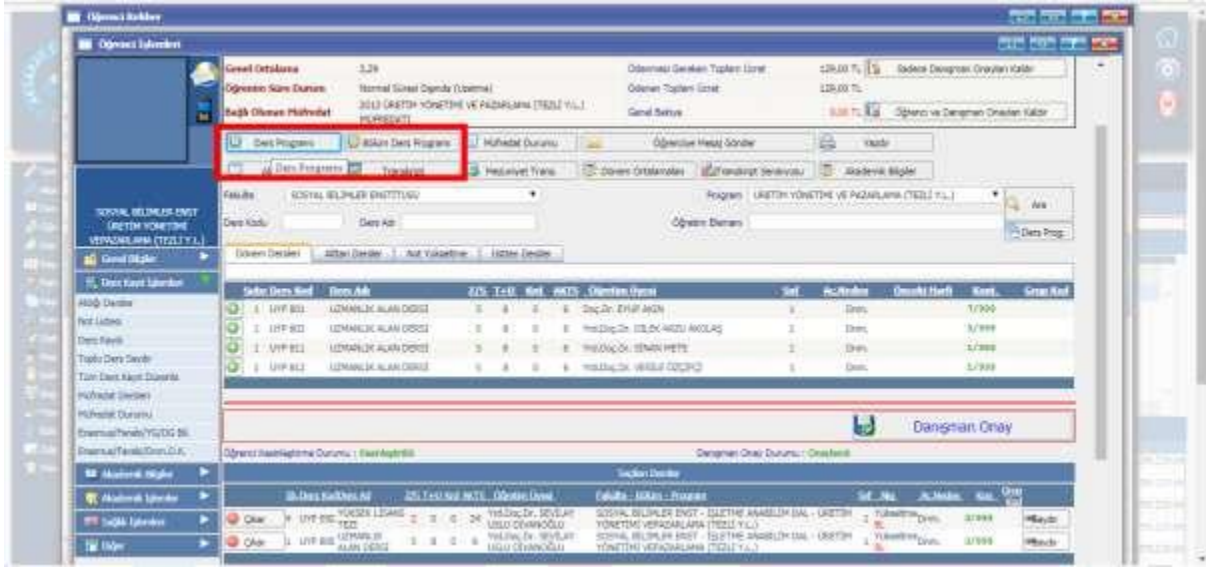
Öğrenci Rehber

Öğrenci İşlemleri

Genel Ortalama 3,29
Öğrenim Süre Durumu Normal Süresi Dışında (Uzatma)
Bağlı Olunan Müfredat 2013 ÜRETİM YÖNETİMİ VE PAZARLAMA (TEZLİ Y.L.) MÜFREDATI

Ödenmesi Gereken Toplam Ücret 120,00 TL Sadece Danışman Onayları Kaldır
Ödenen Toplam Ücret 120,00 TL
Genel Bakiye 0,00 TL Öğrenci ve Danışman Onayları Kaldır

Ders Programı | Bölüm Ders Programı | Müfredat Durumu | Öğrenciye Mesaj Gönder | Yazdır
Ders Programı | Transkript | Mezuniyet Transkripti | Dönem Ortalamaları | Transkript Senaryosu | Akademik Bilgiler

Fakülte SOSYAL BİLİMLER ENSTİTÜSÜ
Program ÜRETİM YÖNETİMİ VE PAZARLAMA (TEZLİ Y.L.)
Ders Kodu Ders Adı Öğretim Elemanı
Ara
Ders Prog.

SOSYAL BİLİMLER ENST ÜRETİM YÖNETİMİ VEPAZARLAMA (TEZLİ Y.L.)

Genel Bilgiler
Ders Kayıt İşlemleri
Ağdığı Dersler
Not Listesi
Ders Kaydı
Toplu Ders Seçimi
Tüm Ders Kayıt Durumu
Müfredat Dersleri
Müfredat Durumu
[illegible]
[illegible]
Akademik Bilgiler
Akademik İşlemler
Sağlık İşlemleri
Diğer

Dönem Dersleri | Alttan Dersler | Not Yükseltme | Üstten Dersler

| | Şube | Ders Kod | Ders Adı | Z/S | T+U | Kod | AKTS | Öğretim Üyesi | Sınıf | Ac.Neden | Önceki Harf | Kont. | Grup Kod |
|---|---|---|---|---|---|---|---|---|---|---|---|---|---|
| | 1 | UYP 801 | UZMANLIK ALAN DERSİ | S | 8 | 0 | 6 | Doç.Dr. EYUP AKIN | 1 | Dön. | | 5/999 | |
| | 1 | UYP 803 | UZMANLIK ALAN DERSİ | S | 8 | 0 | 6 | Yrd.Doç.Dr. DİLEK AKDU AKOLAŞ | 1 | Dön. | | 1/999 | |
| | 1 | UYP 811 | UZMANLIK ALAN DERSİ | S | 8 | 0 | 6 | Yrd.Doç.Dr. SİNAN METE | 1 | Dön. | | 1/999 | |
| | 1 | UYP 813 | UZMANLIK ALAN DERSİ | S | 8 | 0 | 6 | Yrd.Doç.Dr. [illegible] | 1 | Dön. | | 1/999 | |

Danışman Onay

Öğrenci Kesinleştirme Durumu : Kesinleştirdi
Danışman Onay Durumu : Onaylandı

Seçilen Dersler

| | Şb | Ders Kod | Ders Adı | Z/S | T+U | Kod | AKTS | Öğretim Üyesi | Fakülte - Bölüm - Program | Sıf | Alış | Ac.Neden | Kon. | Grup Kod |
|---|---|---|---|---|---|---|---|---|---|---|---|---|---|---|
| Çıkar | 4 | UYP 590 | YÜKSEK LİSANS TEZİ | Z | 0 | 0 | 24 | Yrd.Doç.Dr. SEVİLAY USLU DİVANOĞLU | SOSYAL BİLİMLER ENST - İŞLETME ANABİLİM DAL - ÜRETİM YÖNETİMİ VEPAZARLAMA (TEZLİ Y.L.) | 1 | Yükseltme | Dön. | 2/999 | Kaydır |
| Çıkar | 1 | UYP 805 | UZMANLIK ALAN DERSİ | S | 8 | 0 | 6 | Yrd.Doç.Dr. SEVİLAY USLU DİVANOĞLU | SOSYAL BİLİMLER ENST - İŞLETME ANABİLİM DAL - ÜRETİM YÖNETİMİ VEPAZARLAMA (TEZLİ Y.L.) | 1 | Yükseltme | Dön. | 2/999 | Kaydır |